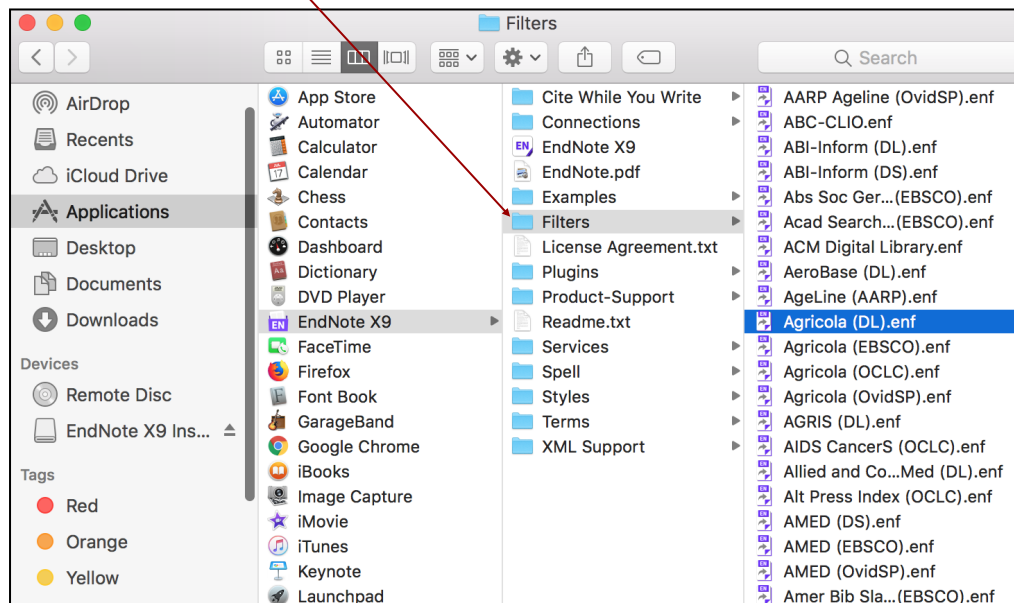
Filters

Search

AirDrop
Recents
iCloud Drive
Applications
Desktop
Documents
Downloads

Devices
Remote Disc
EndNote X9 Ins...

Tags
Red
Orange
Yellow

App Store
Automator
Calculator
Calendar
Chess
Contacts
Dashboard
Dictionary
DVD Player
EndNote X9
FaceTime
Firefox
Font Book
GarageBand
Google Chrome
iBooks
Image Capture
iMovie
iTunes
Keynote
Launchpad

Cite While You Write
Connections
EndNote X9
EndNote.pdf
Examples
Filters
License Agreement.txt
Plugins
Product-Support
Readme.txt
Services
Spell
Styles
Terms
XML Support

AARP Ageline (OvidSP).enf
ABC-CLIO.enf
ABI-Inform (DL).enf
ABI-Inform (DS).enf
Abs Soc Ger...(EBSCO).enf
Acad Search...(EBSCO).enf
ACM Digital Library.enf
AeroBase (DL).enf
AgeLine (AARP).enf
Agricola (DL).enf
Agricola (EBSCO).enf
Agricola (OCLC).enf
Agricola (OvidSP).enf
AGRIS (DL).enf
AIDS CancerS (OCLC).enf
Allied and Co...Med (DL).enf
Alt Press Index (OCLC).enf
AMED (DS).enf
AMED (EBSCO).enf
AMED (OvidSP).enf
Amer Bib Sla...(EBSCO).enf